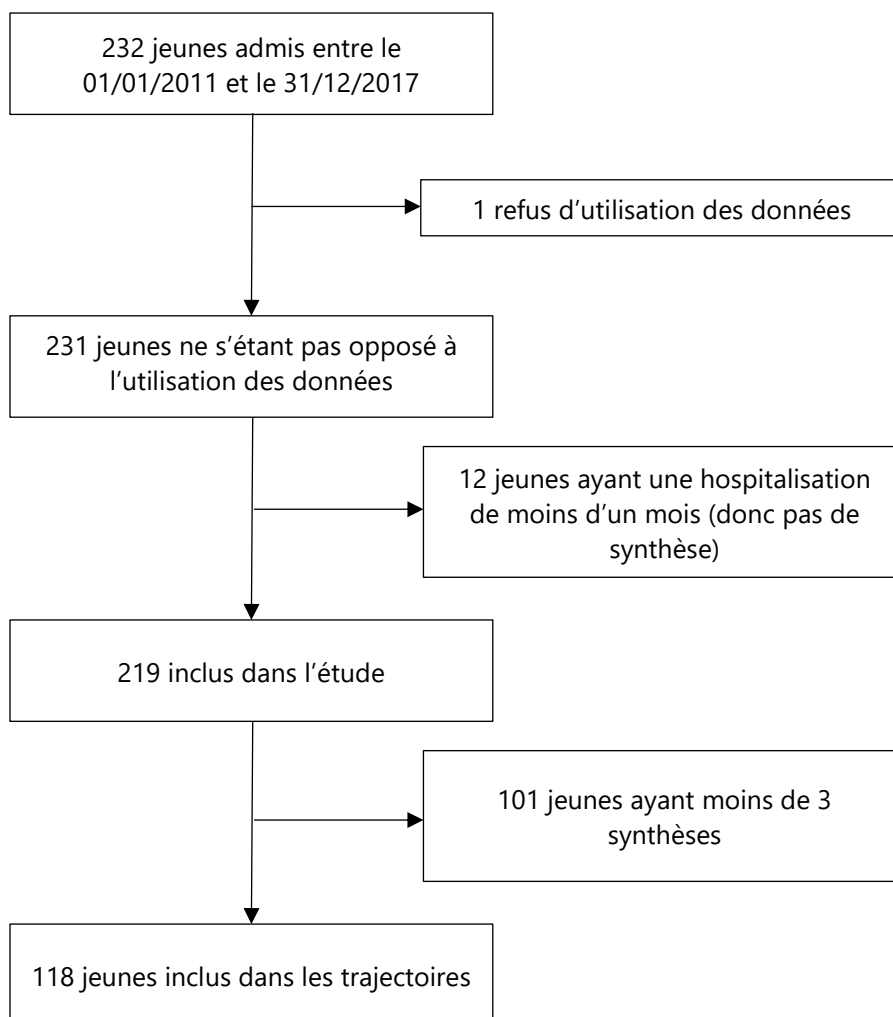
232 jeunes admis entre le 01/01/2011 et le 31/12/2017

1 refus d’utilisation des données

231 jeunes ne s’étant pas opposé à l’utilisation des données

12 jeunes ayant une hospitalisation de moins d’un mois (donc pas de synthèse)

219 inclus dans l’étude

101 jeunes ayant moins de 3 synthèses

118 jeunes inclus dans les trajectoires